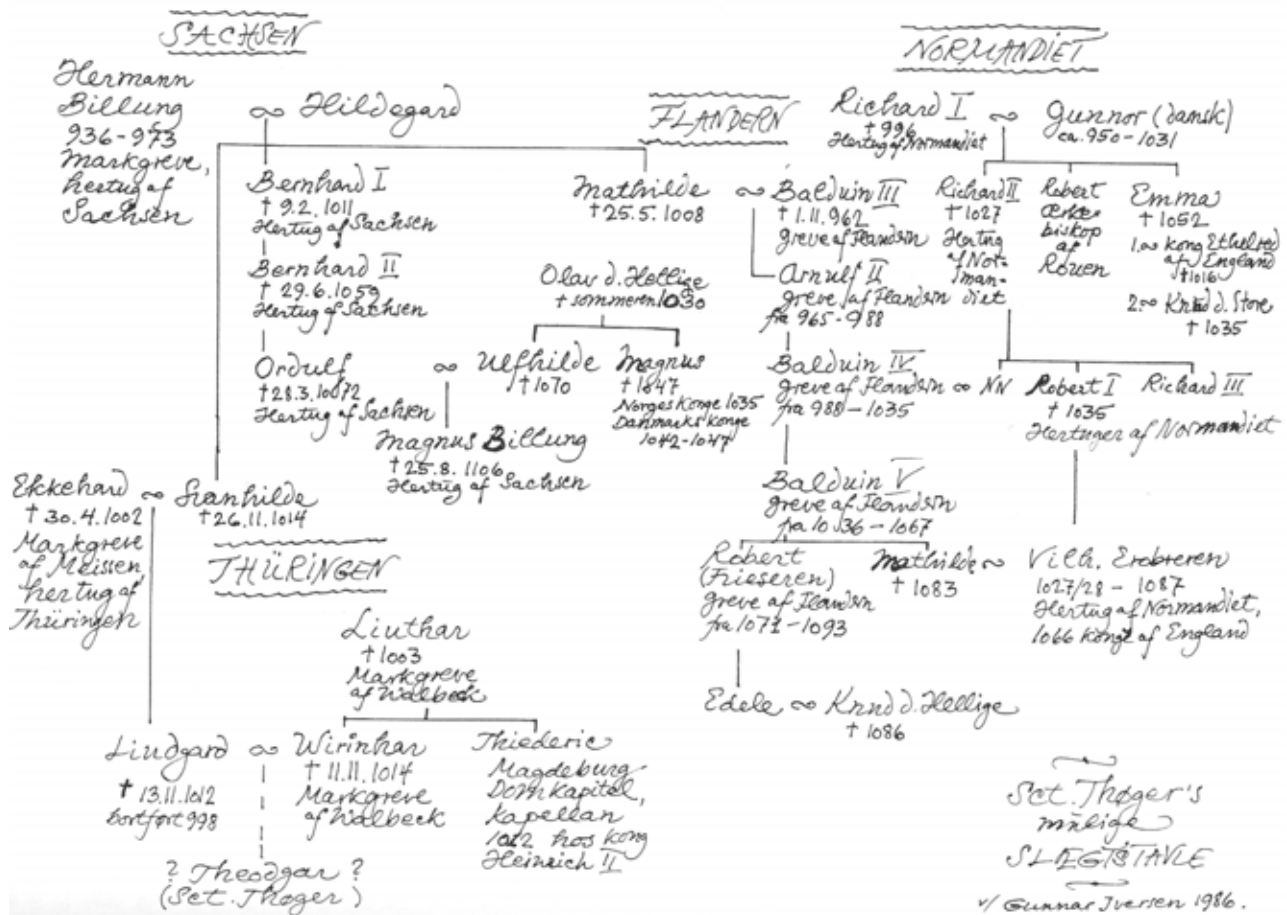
SACHSEN

Hermann Billung 936-973 Markgreve, Hertug af Sachsen

∞ Hildegard

Bernhard I
† 9.2.1011
Hertug af Sachsen

Bernhard II
† 29.6.1059
Hertug af Sachsen

Ordulf
† 28.3.1072
Hertug af Sachsen

Mathilde
† 25.5.1008

Olav d. Hellige
† sommeren 1030

∞ Ulfhilde
† 1070

Magnus
† 1047
Norges Konge 1035
Danmarks Konge 1042-1047

Magnus Billung
† 25.8.1106
Hertug af Sachsen

Ekkehard
† 30.4.1002
Markgreve af Meissen
hertug af Thüringen

∞ Svanhilde
† 26.11.1014

THÜRINGEN

Liuthar
† 1003
Markgreve af Walbeck

Liudgard
† 13.11.1012
bortført 998

∞ Wirinhar
† 11.11.1014
Markgreve af Walbeck

Thiederic
Magdeburg-Domkapitel,
kapellan
1012 hos kong
Heinrich II

? Theodgar ?
(Set. Thøger)

FLANDERN

∞ Balduin III
† 1.11.962
greve af Flandern

Arnulf II
greve af Flandern
fra 965-988

Balduin IV
Greve af Flandern ∞ NN
fra 988-1035

Balduin V
greve af Flandern
fra 1036-1067

Robert
(Frieseren)
greve af Flandern
fra 1071-1093

Mathilde ∞
† 1083

Edele ∞ Knud d. Hellige
† 1086

NORMANDIET

Richard I ∞ Gunnor (dansk)
† 996
Hertug af Normandiet
ca. 950-1031

Richard II
† 1027
Hertug af Normandiet

Robert
Ærkebiskop
af
Rouen

Emma
† 1052
1. ∞ kong Ethelred af England † 1016
2. ∞ Knud d. Store
† 1035

Robert I
† 1035

Richard III

Hertuger af Normandiet

Vilh. Erobreren
1027/28 - 1087
Hertug af Normandiet,
1066 Konge af England

Set. Thøger's
mulige
SLÆGTSTAVLE

v/ Gunnar Iversen 1986.